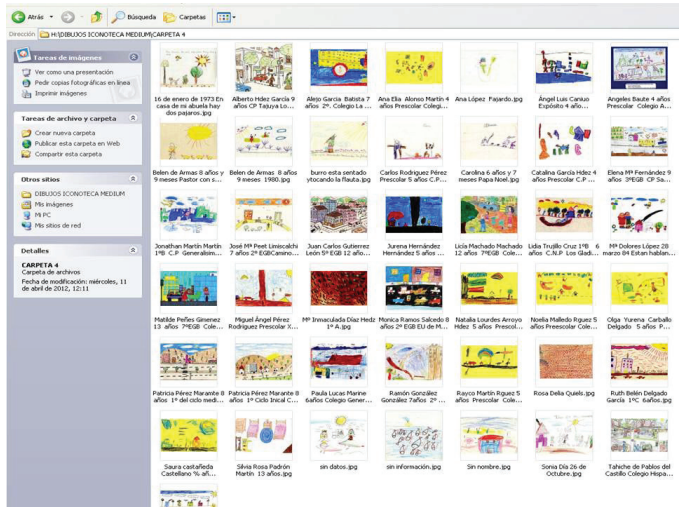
Atrás · Búsqueda · Carpetas

Dirección H:\DIBUJOS ICONOTECA MEDIUM\CARPETA 4

Tareas de imágenes
Ver como una presentación
Pedir copias fotográficas en línea
Imprimir imágenes

Tareas de archivo y carpeta
Crear nueva carpeta
Publicar esta carpeta en Web
Compartir esta carpeta

Otros sitios
DIBUJOS ICONOTECA MEDIUM
Mis imágenes
Mi PC
Mis sitios de red

Detalles
CARPETA 4
Carpeta de archivos
Fecha de modificación: miércoles, 11 de abril de 2012, 12:11

16 de enero de 1973 En casa de mi abuela hay dos pajaros.jpg
Alberto Hdez García 9 años CP Tajuya Lo...
Alejo García Batista 7 años 2º. Colegio La ...
Ana Elia Alonso Martín 4 años Prescolar Colegi...
Ana López Fajardo.jpg
Ángel Luis Caniuo Expósito 4 año...
Angeles Baute 4 años Prescolar Colegio A...
Belen de Armas 8 años y 9 meses Pastor con s...
Belen de Armas 8 años 9 meses 1980.jpg
burro esta sentado ytocando la flauta.jpg
Carlos Rodriguez Pérez Prescolar 5 años C.P....
Carolina 6 años y 7 meses Papa Noel.jpg
Catalina García Hdez 4 años Prescolar C.P ...
Elena Mª Fernández 9 años 3ºEGB CP Sa...
Jonathan Martín Martín 1ºB C.P Generalísim...
José Mª Peet Limiscalchi 7 años 2º EGBCamino...
Juan Carlos Gutierrez León 5º EGB 12 años ...
Jurena Hernández Hernández 5 años ...
Licía Machado Machado 12 años 7ºEGB Cole...
Lidia Trujillo Cruz 1ºB 6 años C.N.P Los Glad...
Mª Dolores López 28 marzo 84 Estan hablan...
Matilde Peñes Gimenez 13 años 7ºEGB Cole...
Miguel Ángel Pérez Rodriguez Prescolar X...
Mª Inmaculada Díaz Hedz 1º A.jpg
Monica Ramos Salcedo 8 años 2º EGB EU de M...
Natalia Lourdes Arroyo Hdez 5 años Prescolar ...
Noelia Malledo Rguez 5 años Preescolar Cole...
Olga Yurena Carballo Delgado 5 años P...
Patricia Pérez Marante 8 años 1º del ciclo medi...
Patricia Pérez Marante 8 años 1º Ciclo Inical C...
Paula Lucas Marine 6años Colegio Gener...
Ramón González González 7años 2º ...
Rayco Martín Rguez 5 años Prescolar Cole...
Rosa Delia Quiels.jpg
Ruth Belén Delgado García 1ºC 6años.jpg
Saura castañeda Castellano % añ...
Silvia Rosa Padrón Martín 13 años.jpg
sin datos.jpg
sin información.jpg
Sin nombre.jpg
Sonia Día 26 de Octubre.jpg
Tahiche de Pablos del Castillo Colegio Hispa...